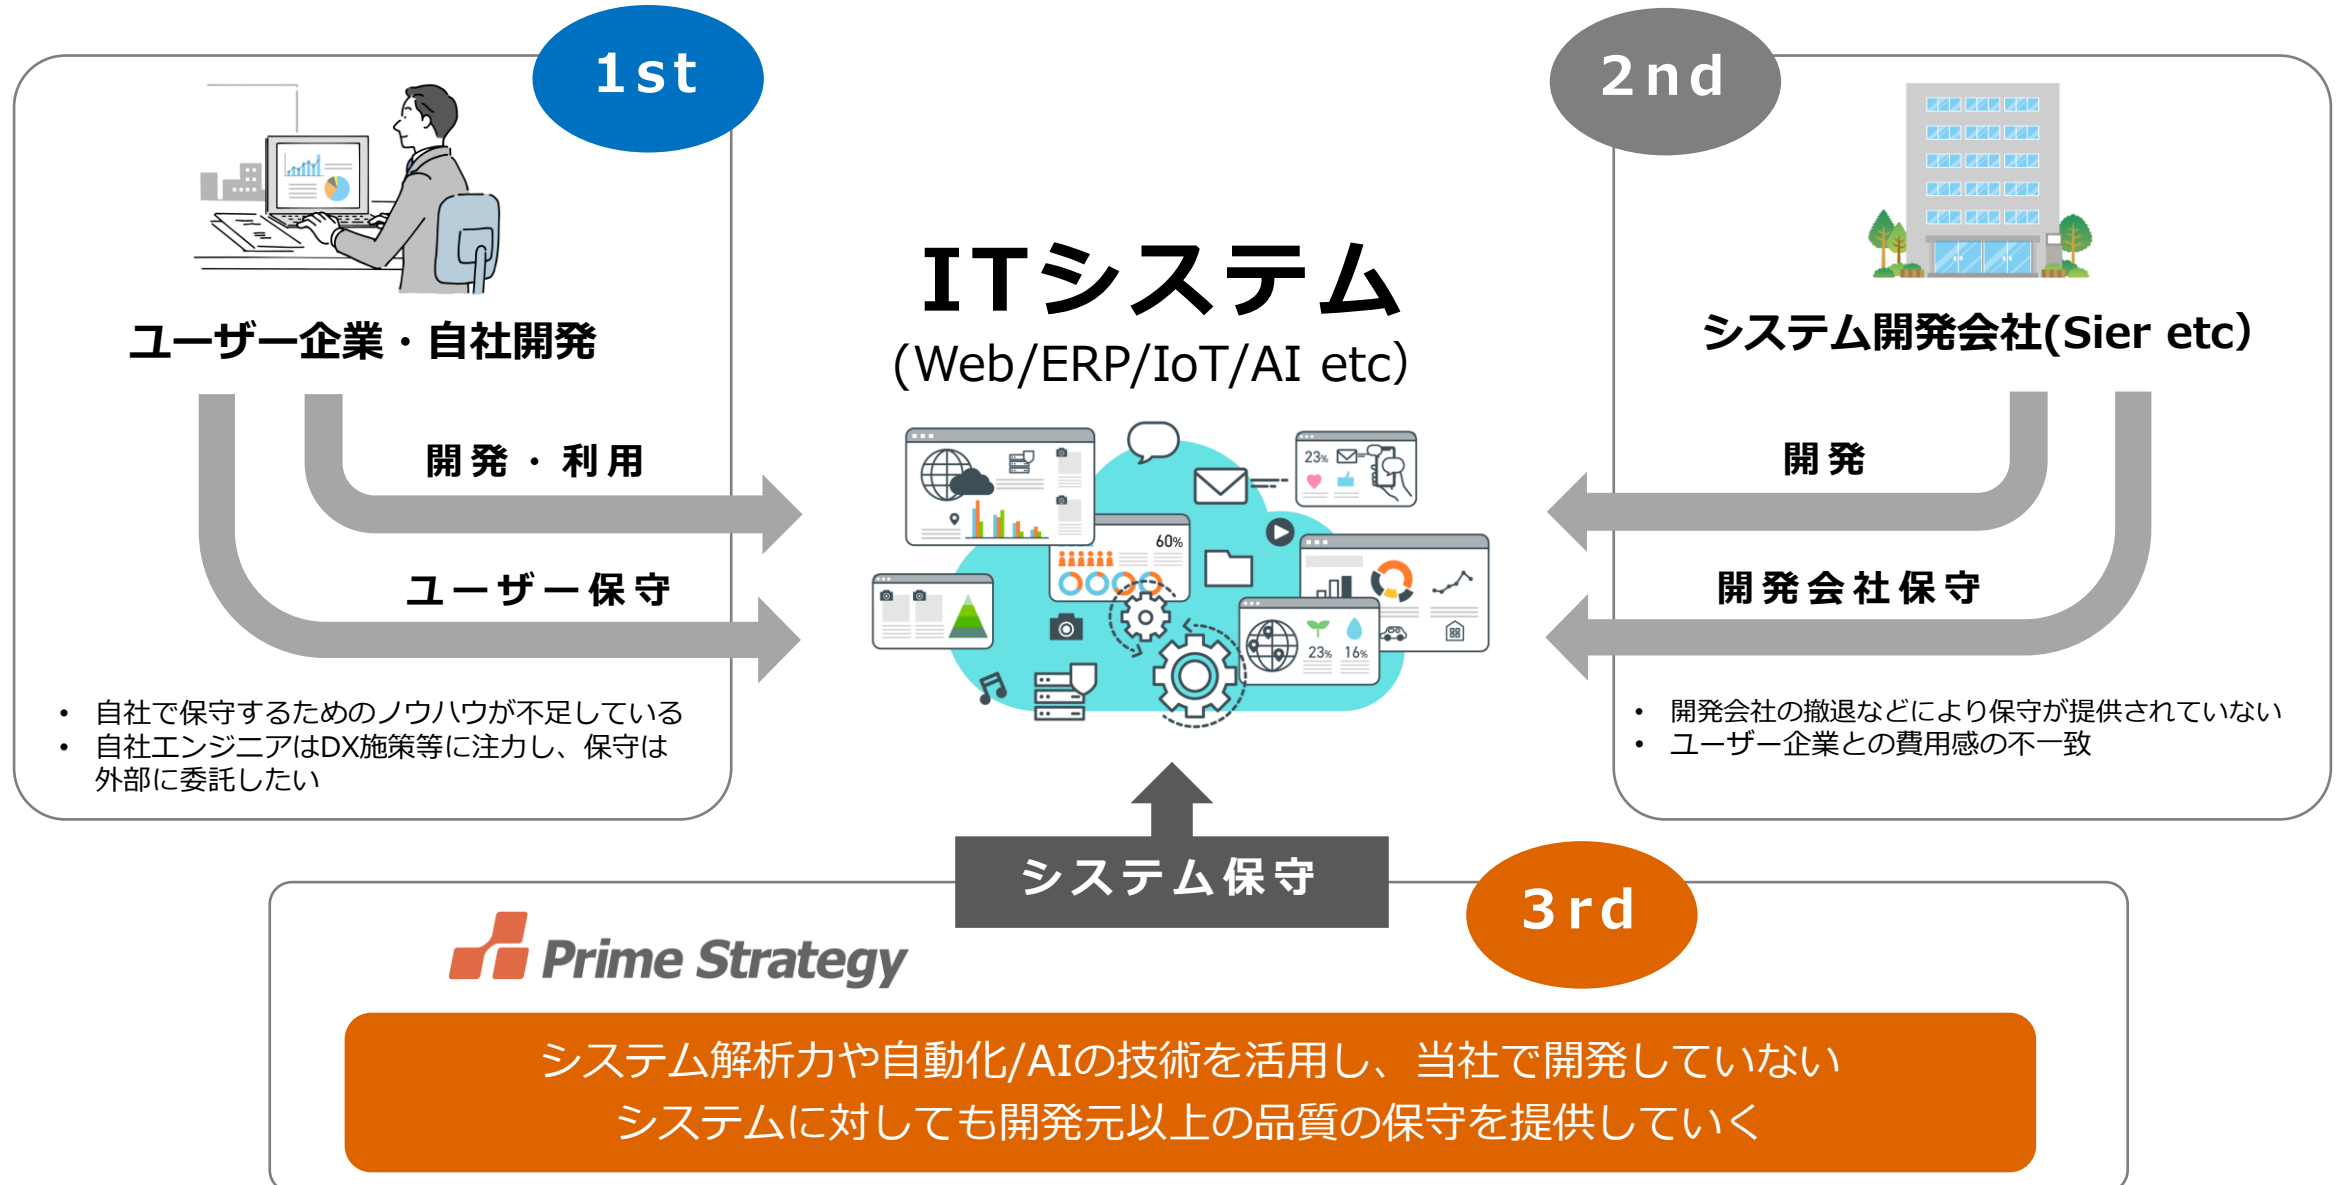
1st

ユーザー企業・自社開発

開発・利用

ユーザー保守

• 自社で保守するためのノウハウが不足している
• 自社エンジニアはDX施策等に注力し、保守は外部に委託したい

ITシステム
(Web/ERP/IoT/AI etc)

2nd

システム開発会社(Sier etc)

開発

開発会社保守

• 開発会社の撤退などにより保守が提供されていない
• ユーザー企業との費用感の不一致

システム保守

3rd

Prime Strategy

システム解析力や自動化/AIの技術を活用し、当社で開発していないシステムに対しても開発元以上の品質の保守を提供していく